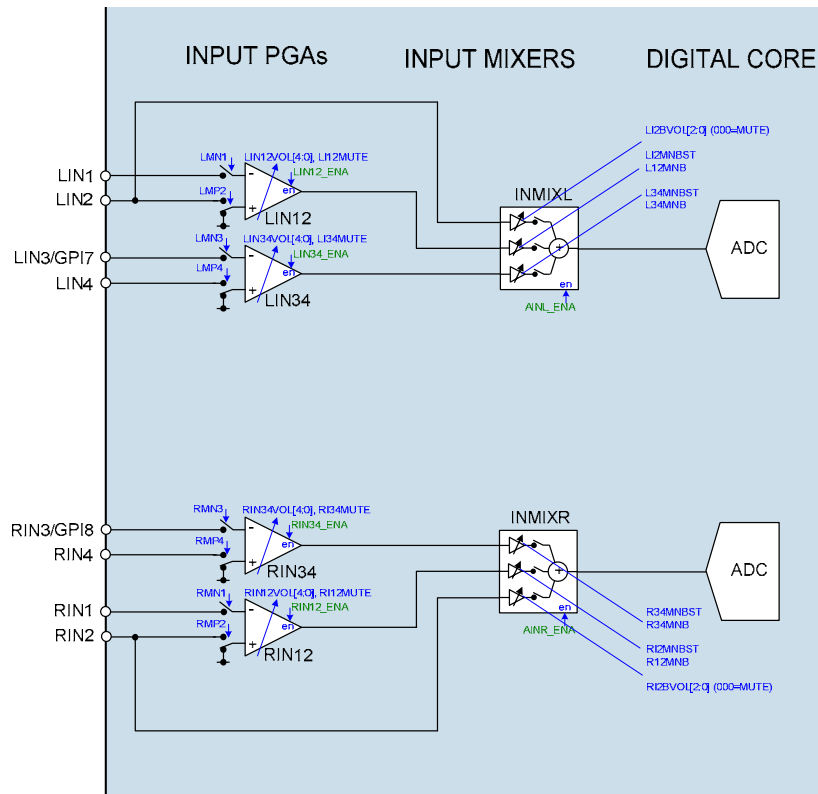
INPUT PGAs

INPUT MIXERS

DIGITAL CORE

LIN1

LIN2

LIN3/GPI7

LIN4

LMN1

LMP2

LIN12VOL[4:0], LI12MUTE

LIN12_ENA

en

LIN12

LMN3

LMP4

LIN34VOL[4:0], LI34MUTE

LIN34_ENA

en

LIN34

L12BVOL[2:0] (000=MUTE)

L12MNBST

L12MNB

L34MNBST

L34MNB

INMIXL

en

AINL_ENA

ADC

RIN3/GPI8

RIN4

RMN3

RMP4

RIN34VOL[4:0], RI34MUTE

RIN34_ENA

en

RIN34

RIN1

RIN2

RMN1

RMP2

RIN12VOL[4:0], RI12MUTE

RIN12_ENA

en

RIN12

INMIXR

en

AINR_ENA

ADC

R34MNBST

R34MNB

R12MNBST

R12MNB

RI2BVOL[2:0] (000=MUTE)